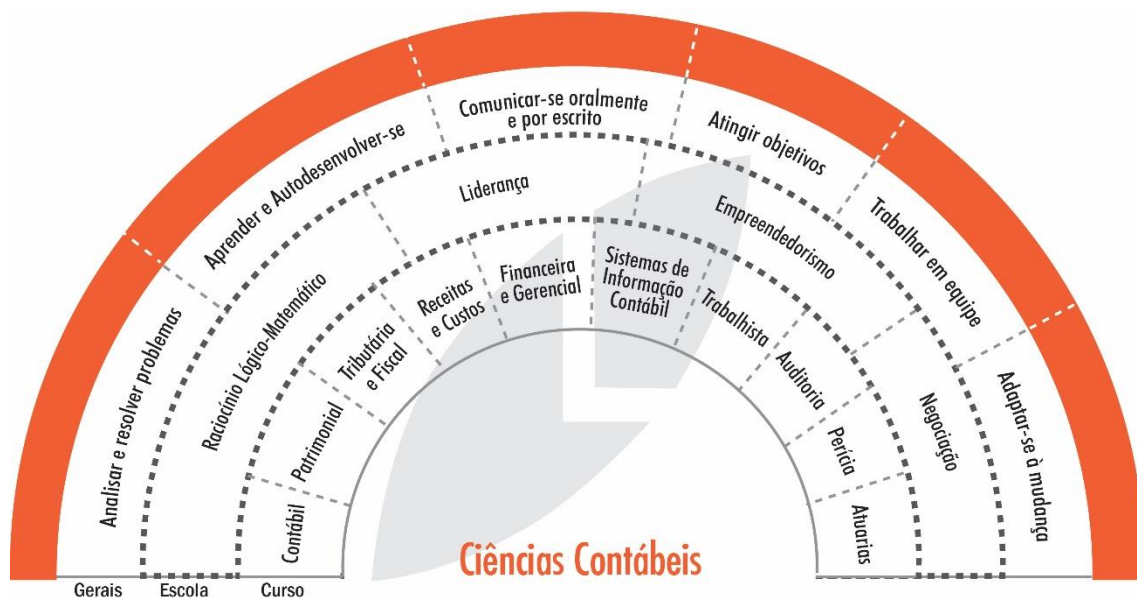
Analisar e resolver problemas
Aprender e Autodesenvolver-se
Comunicar-se oralmente e por escrito
Atingir objetivos
Trabalhar em equipe
Adaptar-se à mudança

Raciocínio Lógico-Matemático
Liderança
Empreendedorismo
Negociação

Contábil
Patrimonial
Tributária e Fiscal
Receitas e Custos
Financeira e Gerencial
Sistemas de Informação Contábil
Trabalhista
Auditoria
Perícia
Atuarias

Ciências Contábeis

Gerais
Escola
Curso